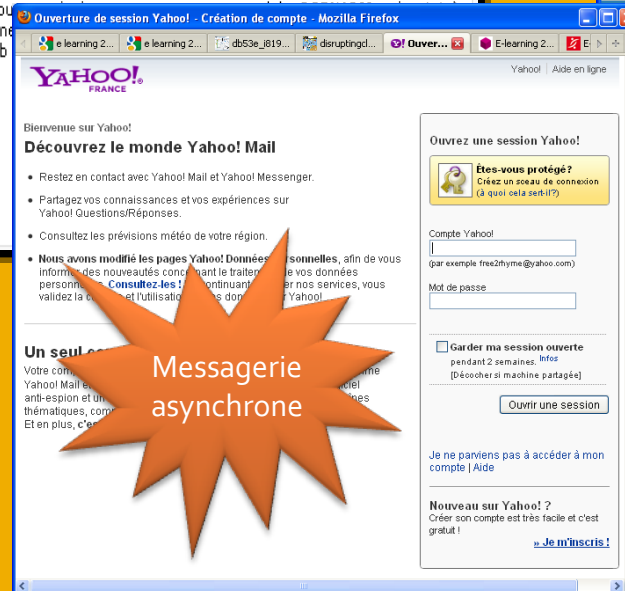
Ouverture de session Yahoo! - Création de compte - Mozilla Firefox

e learning 2... | e learning 2... | db53e_i819... | disruptingcl... | Ouver... | E-learning 2... | E

YAHOO! FRANCE

Yahoo! | Aide en ligne

Bienvenue sur Yahoo!

Découvrez le monde Yahoo! Mail

• Restez en contact avec Yahoo! Mail et Yahoo! Messenger.

• Partagez vos connaissances et vos expériences sur Yahoo! Questions/Réponses.

• Consultez les prévisions météo de votre région.

• Nous avons modifié les pages Yahoo! Données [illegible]sonnelles, afin de vous inform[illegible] des nouveautés conc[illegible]nant le traitem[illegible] de vos données personn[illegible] Consultez-les ! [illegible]ontinuant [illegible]er nos services, vous validez la c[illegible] et l'utilisatio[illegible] don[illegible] Yahoo!

Un seul c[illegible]

Votre com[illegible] me Yahoo! Mail e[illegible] ciel anti-espion et u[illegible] thématiques, comm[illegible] nes Et en plus, c'e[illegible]

Messagerie asynchrone

Ouvrez une session Yahoo!

Êtes-vous protégé?
Créez un sceau de connexion (à quoi cela sert-il?)

Compte Yahoo!

(par exemple free2rhyme@yahoo.com)

Mot de passe

Garder ma session ouverte pendant 2 semaines. Infos
[Décocher si machine partagée]

Ouvrir une session

Je ne parviens pas à accéder à mon compte | Aide

Nouveau sur Yahoo! ?
Créer son compte est très facile et c'est gratuit !

» Je m'inscris !